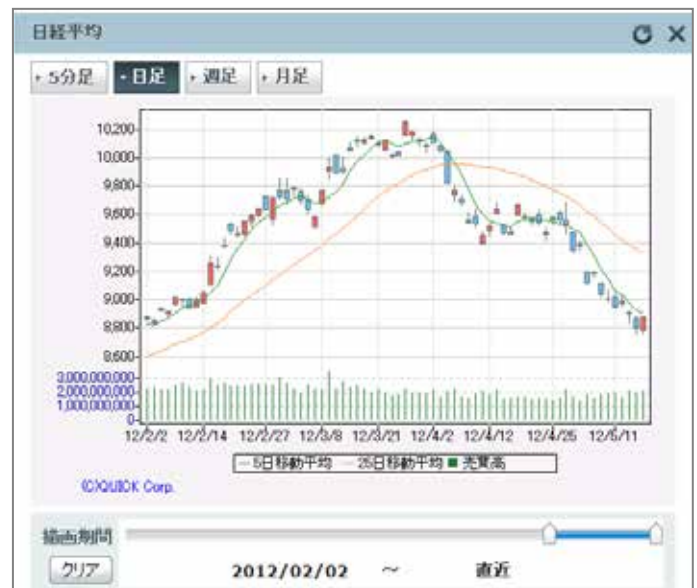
日経平均

5分足 日足 週足 月足

10,200
10,000
9,800
9,600
9,400
9,200
9,000
8,800
8,600
3,000,000,000
2,000,000,000
1,000,000,000
0

12/2/2 12/2/14 12/2/27 12/3/8 12/3/21 12/4/2 12/4/12 12/4/25 12/5/11

5日移動平均 25日移動平均 売買高

(C)QUICK Corp.

描画期間

クリア 2012/02/02 ～ 直近